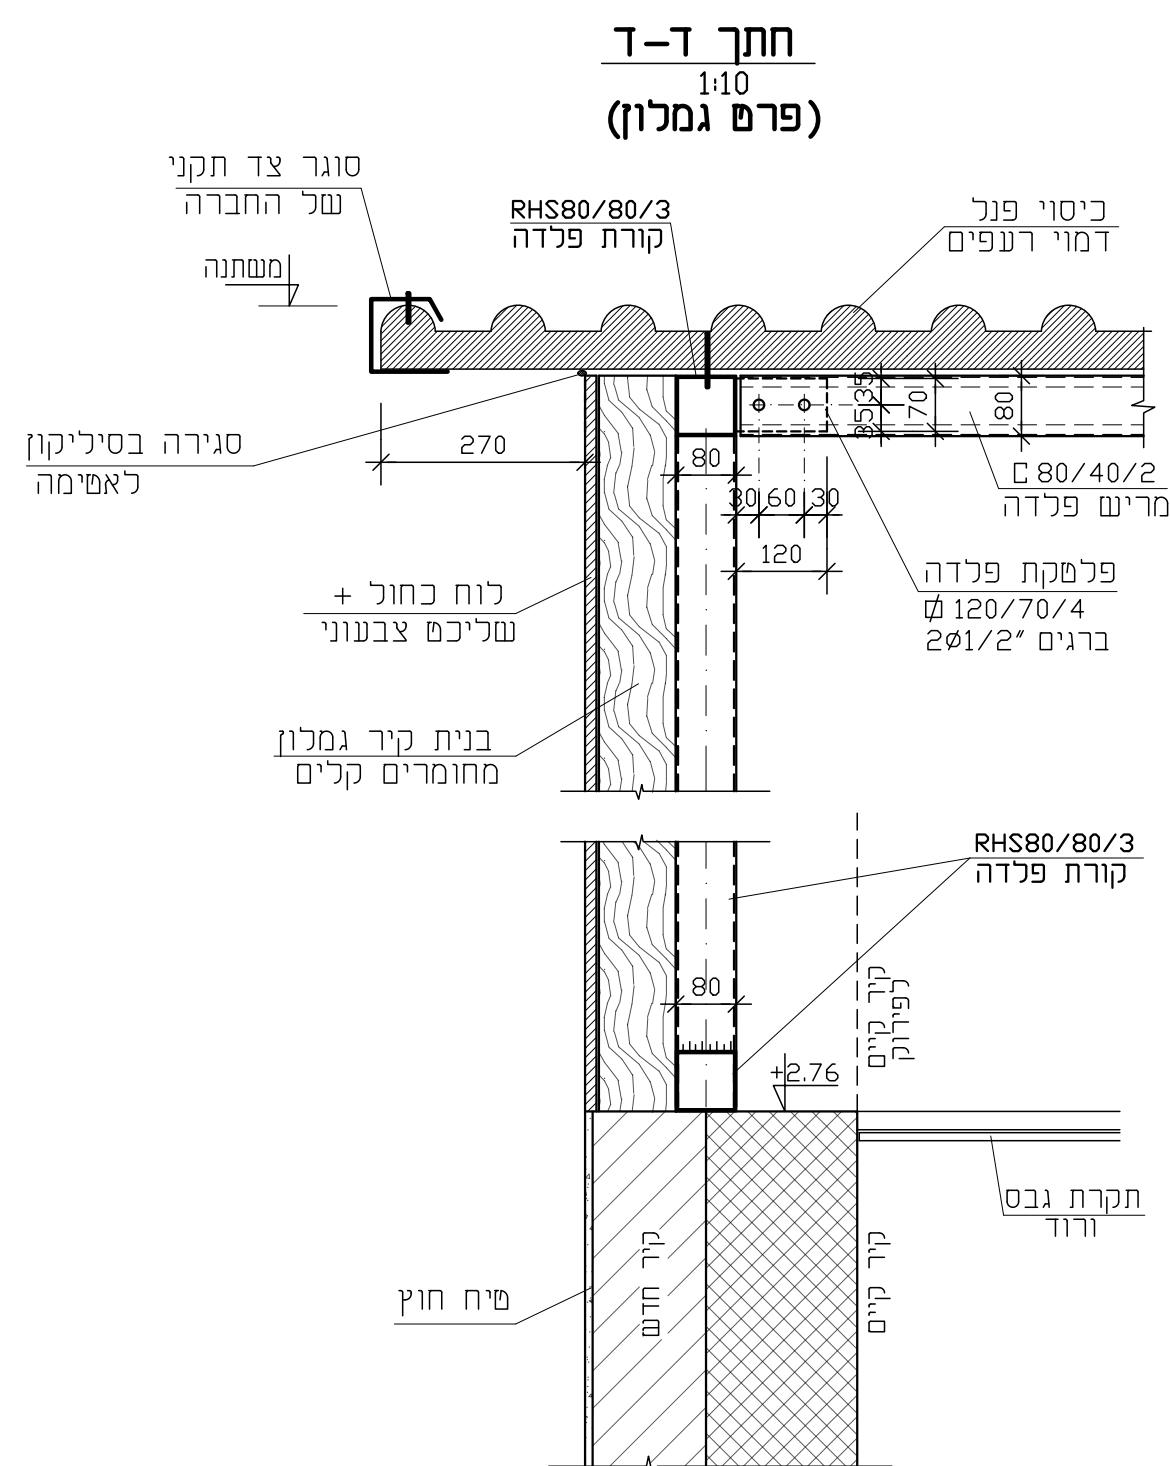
חתך ד-ד
1:10
(פרט גמלון)

סוגר צד תקני
של החברה

משתנה

RHS80/80/3
קורת פלדה

כיסוי פנל
דמוי רעפים

35
35
70
80

סגירה בסיליקון
לאטימה

270

80

30 60 30

120

⊏ 80/40/2
מריש פלדה

פלטקת פלדה
$\not{D}$ 120/70/4
ברגים ″2Ø1/2

לוח כחול +
שליכט צבעוני

בנית קיר גמלון
מחומרים קלים

RHS80/80/3
קורת פלדה

קיר קיים
לפירוק

80

+2.76

תקרת גבס
ורוד

קיר חדש

קיר קיים

טיח חוץ